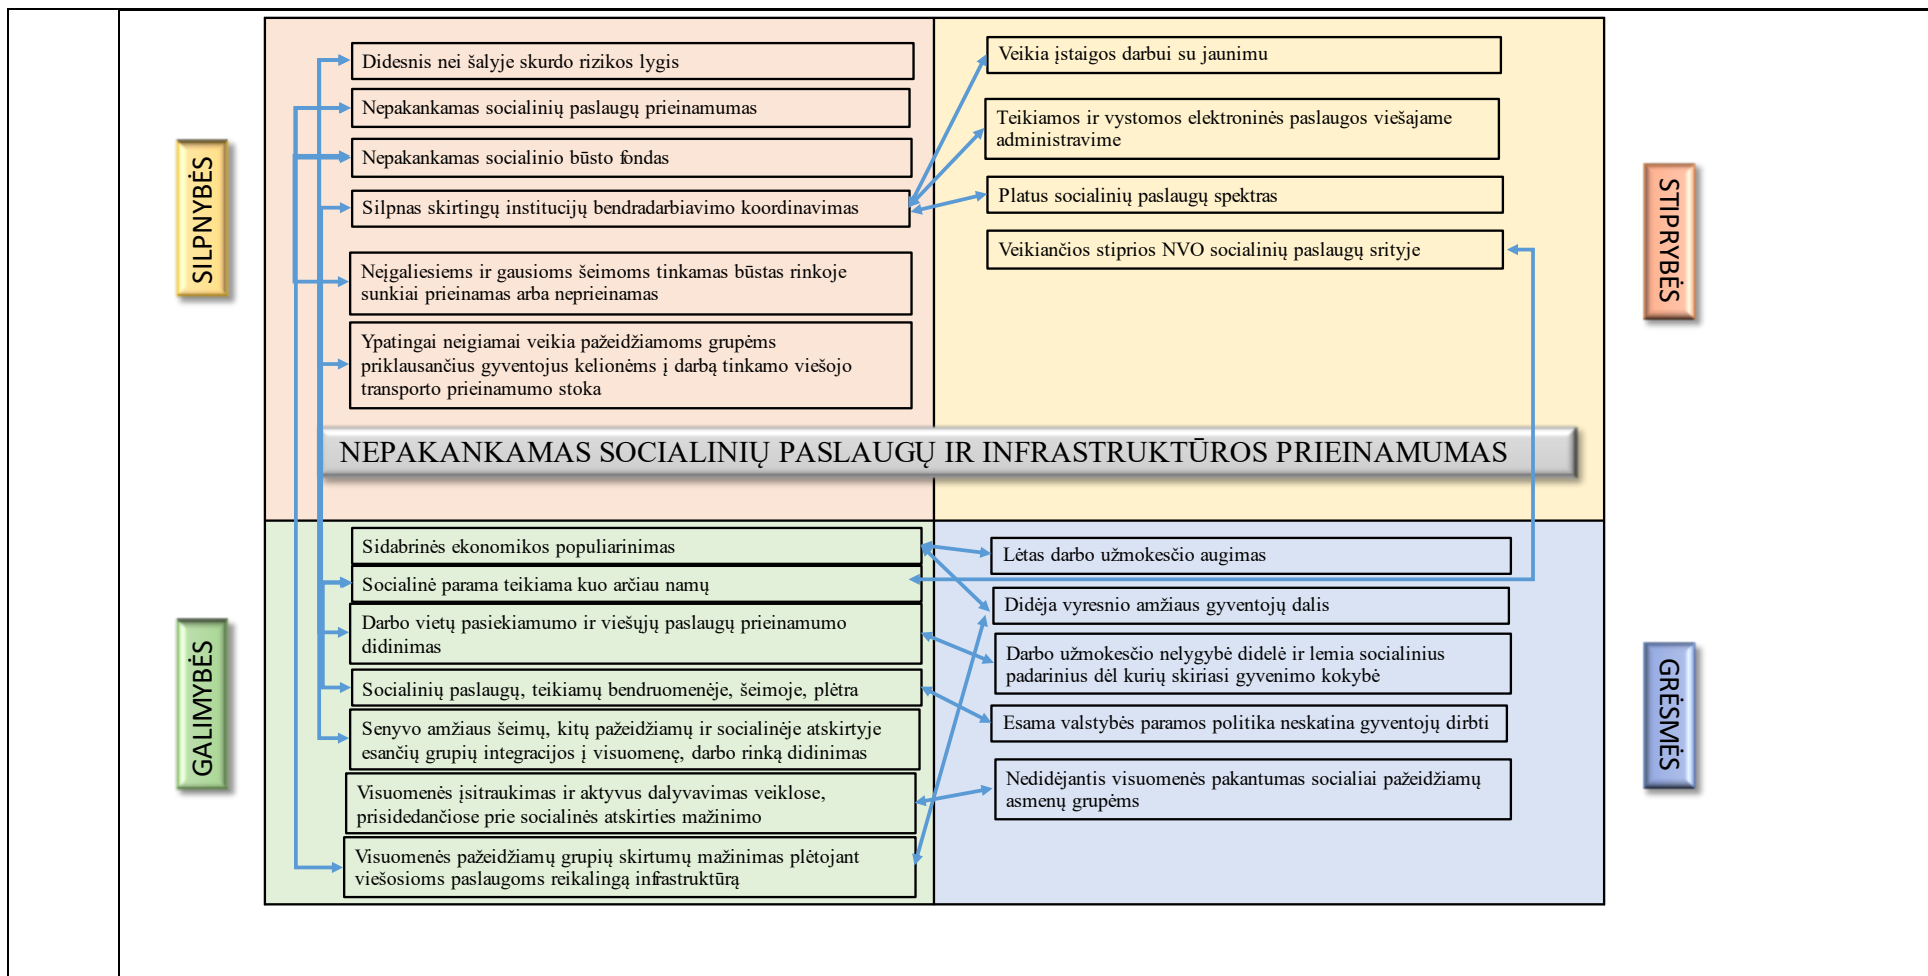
SILPNYBĖS

Didesnis nei šalyje skurdo rizikos lygis

Nepakankamas socialinių paslaugų prieinamumas

Nepakankamas socialinio būsto fondas

Silpnas skirtingų institucijų bendradarbiavimo koordinavimas

Neįgaliesiems ir gausioms šeimoms tinkamas būstas rinkoje sunkiai prieinamas arba neprieinamas

Ypatingai neigiamai veikia pažeidžiamoms grupėms priklausančius gyventojus kelionėms į darbą tinkamo viešojo transporto prieinamumo stoka

Veikia įstaigos darbui su jaunimu

Teikiamos ir vystomos elektroninės paslaugos viešajame administravime

Platus socialinių paslaugų spektras

Veikiančios stiprios NVO socialinių paslaugų srityje

STIPRYBĖS

NEPAKANKAMAS SOCIALINIŲ PASLAUGŲ IR INFRASTRUKTŪROS PRIEINAMUMAS

GALIMYBĖS

Sidabrinės ekonomikos populiarinimas

Socialinė parama teikiama kuo arčiau namų

Darbo vietų pasiekiamumo ir viešųjų paslaugų prieinamumo didinimas

Socialinių paslaugų, teikiamų bendruomenėje, šeimoje, plėtra

Senyvo amžiaus šeimų, kitų pažeidžiamų ir socialinėje atskirtyje esančių grupių integracijos į visuomenę, darbo rinką didinimas

Visuomenės įsitraukimas ir aktyvus dalyvavimas veiklose, prisidedančiose prie socialinės atskirties mažinimo

Visuomenės pažeidžiamų grupių skirtumų mažinimas plėtojant viešosioms paslaugoms reikalingą infrastruktūrą

Lėtas darbo užmokesčio augimas

Didėja vyresnio amžiaus gyventojų dalis

Darbo užmokesčio nelygybė didelė ir lemia socialinius padarinius dėl kurių skiriasi gyvenimo kokybė

Esama valstybės paramos politika neskatina gyventojų dirbti

Nedidėjantis visuomenės pakantumas socialiai pažeidžiamų asmenų grupėms

GRĖSMĖS